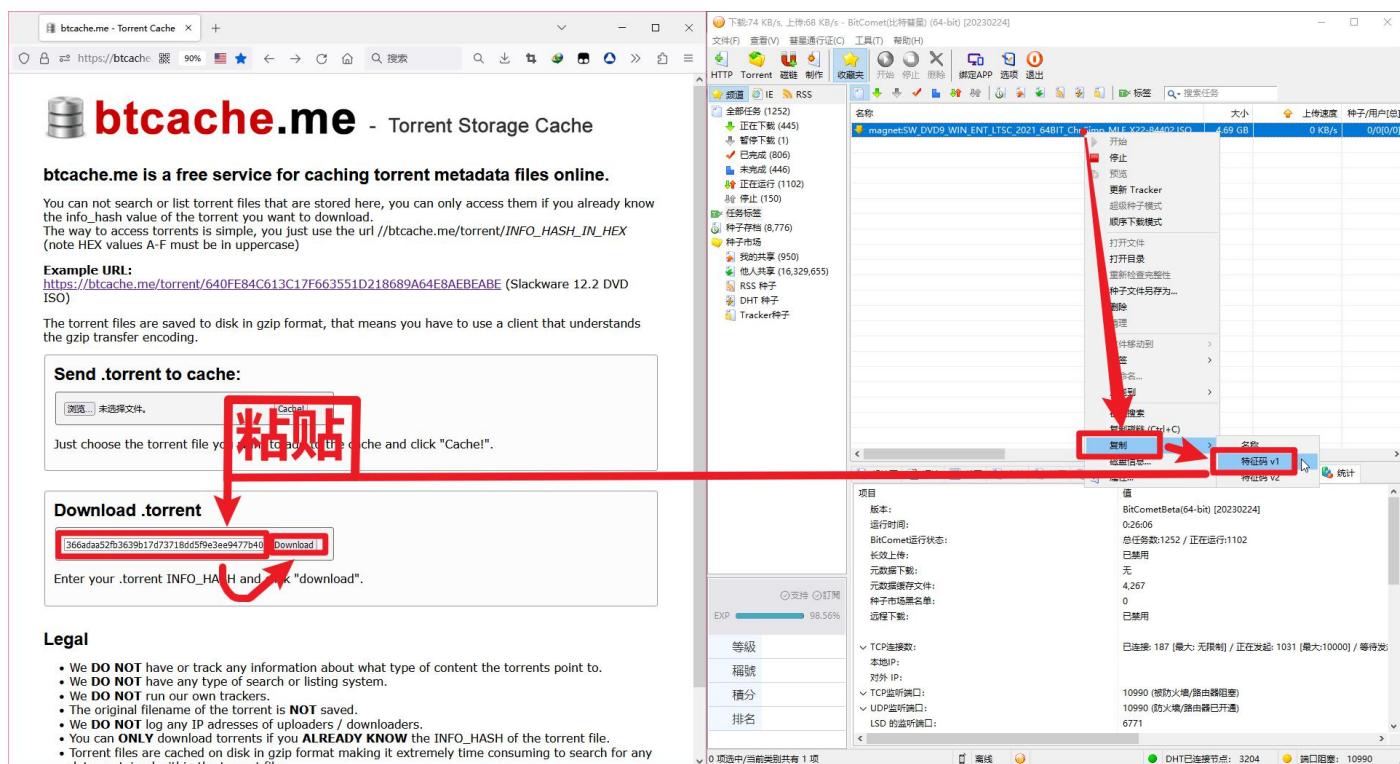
btcache.me - Torrent Cache ×

https://btcache 90%

搜索

btcache.me - Torrent Storage Cache

btcache.me is a free service for caching torrent metadata files online.

You can not search or list torrent files that are stored here, you can only access them if you already know the info_hash value of the torrent you want to download.
The way to access torrents is simple, you just use the url //btcache.me/torrent/INFO_HASH_IN_HEX (note HEX values A-F must be in uppercase)

Example URL:
https://btcache.me/torrent/640FE84C613C17F663551D218689A64E8AEBEABE (Slackware 12.2 DVD ISO)

The torrent files are saved to disk in gzip format, that means you have to use a client that understands the gzip transfer encoding.

Send .torrent to cache:

浏览... 未选择文件。 Cache!

Just choose the torrent file yo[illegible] to a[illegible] the c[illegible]che and click "Cache!".

粘贴

Download .torrent

366adaa52fb3639b17d73718dd5f9e3ee9477b40 Download

Enter your .torrent INFO_HA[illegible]H and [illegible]k "download".

Legal

- We DO NOT have or track any information about what type of content the torrents point to.
- We DO NOT have any type of search or listing system.
- We DO NOT run our own trackers.
- The original filename of the torrent is NOT saved.
- We DO NOT log any IP adresses of uploaders / downloaders.
- You can ONLY download torrents if you ALREADY KNOW the INFO_HASH of the torrent file.
- Torrent files are cached on disk in gzip format making it extremely time consuming to search for any

下载:74 KB/s, 上传:68 KB/s - BitComet(比特彗星) (64-bit) [20230224]

文件(F) 查看(V) 彗星通行证(C) 工具(T) 帮助(H)

HTTP Torrent 磁链 制作 收藏夹 开始 停止 删除 绑定APP 选项 退出

频道 IE RSS

标签 搜索任务

全部任务 (1252)
正在下载 (445)
暂停下载 (1)
已完成 (806)
未完成 (446)
正在运行 (1102)
停止 (150)
任务标签
种子存档 (8,776)
种子市场
我的共享 (950)
他人共享 (16,329,655)
RSS 种子
DHT 种子
Tracker种子

名称 大小 上传速度 种子/用户[总]

magnet:SW_DVD9_WIN_ENT_LTSC_2021_64BIT_Ch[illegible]_MLF_X22-84402.ISO 4.69 GB 0 KB/s 0/0[0/0]

开始
停止
预览
更新 Tracker
超级种子模式
顺序下载模式
打开文件
打开目录
重新检查完整性
种子文件另存为...
删除
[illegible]理
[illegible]件移动到
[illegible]签
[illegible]命名...
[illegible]到
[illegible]搜索
复制磁链 (Ctrl+C)
复制
磁盘信息...
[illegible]

名称
特征码 v1
特征码 v2

统计

支持 订阅

EXP 98.56%

等级
称号
积分
排名

项目 值
版本: BitCometBeta(64-bit) [20230224]
运行时间: 0:26:06
BitComet运行状态: 总任务数:1252 / 正在运行:1102
长效上传: 已禁用
元数据下载: 无
元数据缓存文件: 4,267
种子市场黑名单: 0
远程下载: 已禁用
TCP连接数: 已连接: 187 [最大: 无限制] / 正在发起: 1031 [最大:10000] / 等待发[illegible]
本地IP:
对外 IP:
TCP监听端口: 10990 (被防火墙/路由器阻塞)
UDP监听端口: 10990 (防火墙/路由器已开通)
LSD 的监听端口: 6771

0 项选中/当前类别共有 1 项 离线 DHT已连接节点: 3204 端口阻塞: 10990